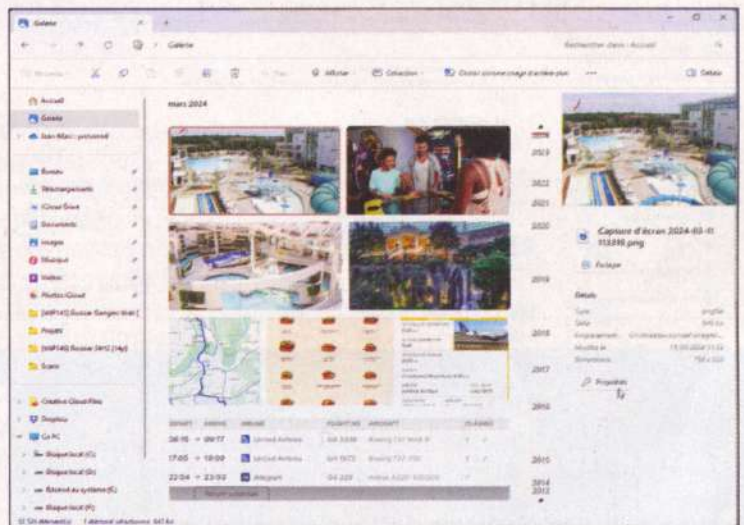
Galerie

Galerie

Rechercher dans : Accueil

Nouveau

Afficher

Collection

Choisir comme image d'arrière-plan

Détails

Accueil

Galerie

Jean-Marc - personnel

Bureau

Téléchargements

iCloud Drive

Documents

Images

Musique

Vidéos

Photos iCloud

Projets

Scans

Creative Cloud Files

Dropbox

Ce PC

Disque local (C:)

Disque local (D:)

Réservé au système (E:)

Disque local (F:)

mars 2024

2024

2023

2022

2021

2020

2019

2018

2017

2016

2015

2014

2013

DEPART

ARRIVE

AIRLINE

FLIGHT NO

AIRCRAFT

06:15 → 09:17

United Airlines

17:05 → 19:00

United Airlines

22:04 → 23:59

Allegiant

Capture d'écran 2024-03-11 112510.png

Partager

Détails

Propriétés

12 724 élément(s)

1 élément sélectionné 947 Ko